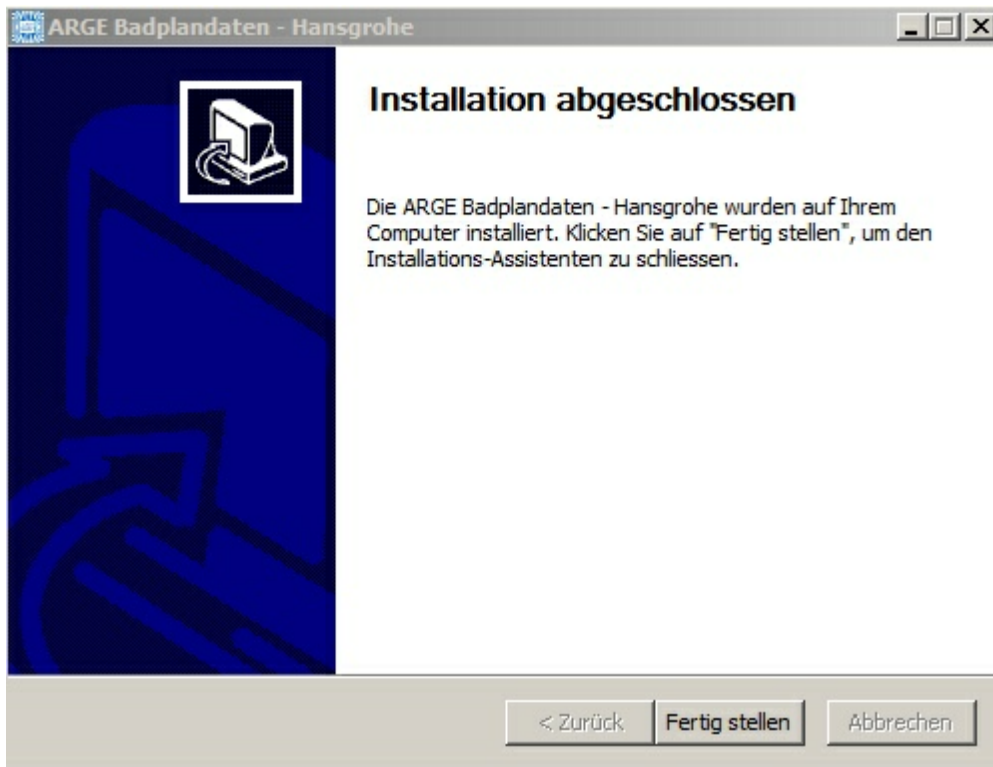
ARGE Badplandaten - Hansgrohe

Installation abgeschlossen

Die ARGE Badplandaten - Hansgrohe wurden auf Ihrem Computer installiert. Klicken Sie auf "Fertig stellen", um den Installations-Assistenten zu schliessen.

< Zurück | Fertig stellen | Abbrechen